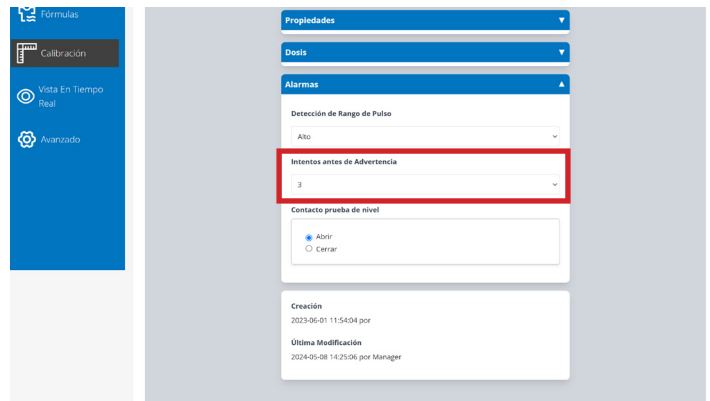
Fórmulas

Calibración

Vista En Tiempo Real

Avanzado

Propiedades

Dosis

Alarmas

Detección de Rango de Pulso

Alto

Intentos antes de Advertencia

3

Contacto prueba de nivel

Abrir

Cerrar

Creación

2023-06-01 11:54:04 por

Última Modificación

2024-05-08 14:25:06 por Manager